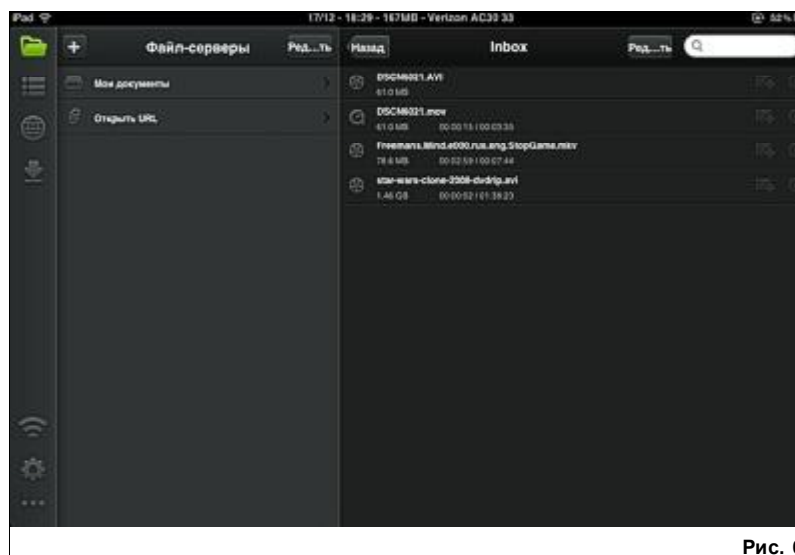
Pad

17/12 - 18:29 - 167MB - Verizon AC30 33

52%

+

Файл-серверы

Ред...ть

Назад

Inbox

Ред...ть

Мои документы

Открыть URL

DSCM6021.AVI
61.0 MB

DSCM6021.mov
61.0 MB 00:00:15 / 00:03:35

Freemans.Mind.e000.rus.eng.StopGame.mkv
78.6 MB 00:02:59 / 00:07:44

star-wars-clone-2008-dvdrip.avi
1.46 GB 00:00:02 / 01:38:23

Рис. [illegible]